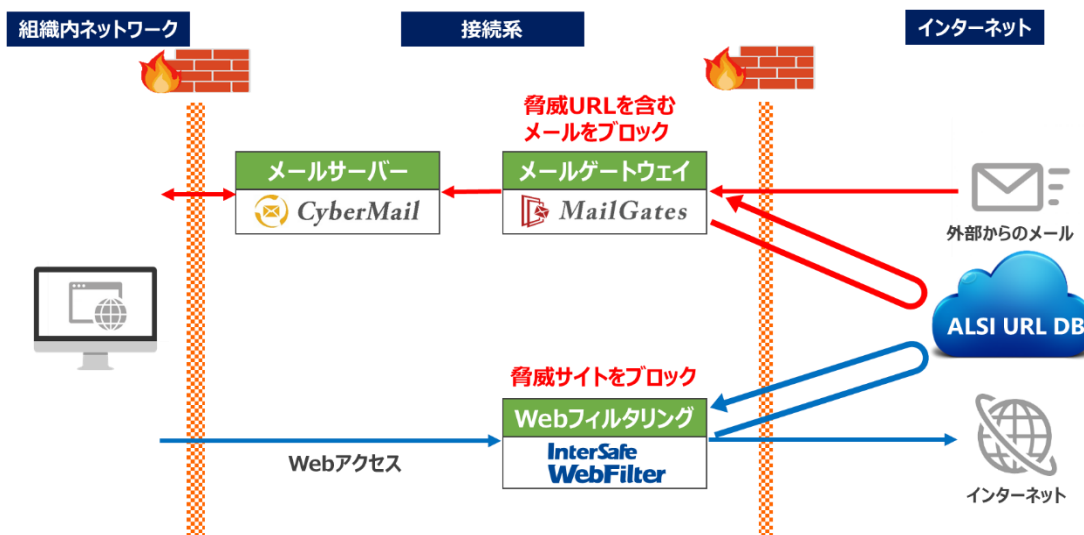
組織内ネットワーク

接続系

インターネット

脅威URLを含む
メールをブロック

メールサーバー

CyberMail

メールゲートウェイ

MailGates

外部からのメール

ALSI URL DB

脅威サイトをブロック

Webフィルタリング

InterSafe
WebFilter

Webアクセス

インターネット